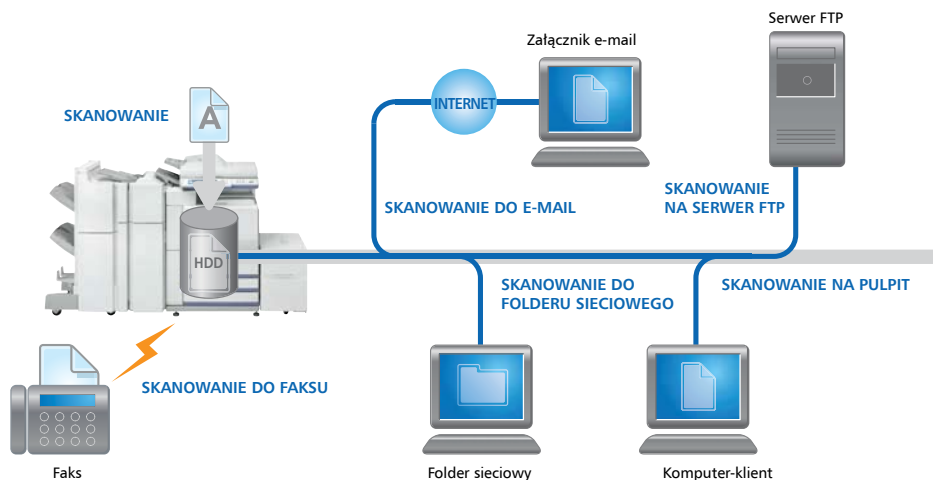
Serwer FTP

Załącznik e-mail

SKANOWANIE

A

INTERNET

SKANOWANIE DO E-MAIL

SKANOWANIE NA SERWER FTP

HDD

SKANOWANIE DO FOLDERU SIECIOWEGO

SKANOWANIE NA PULPIT

SKANOWANIE DO FAKSU

Faks

Folder sieciowy

Komputer-klient